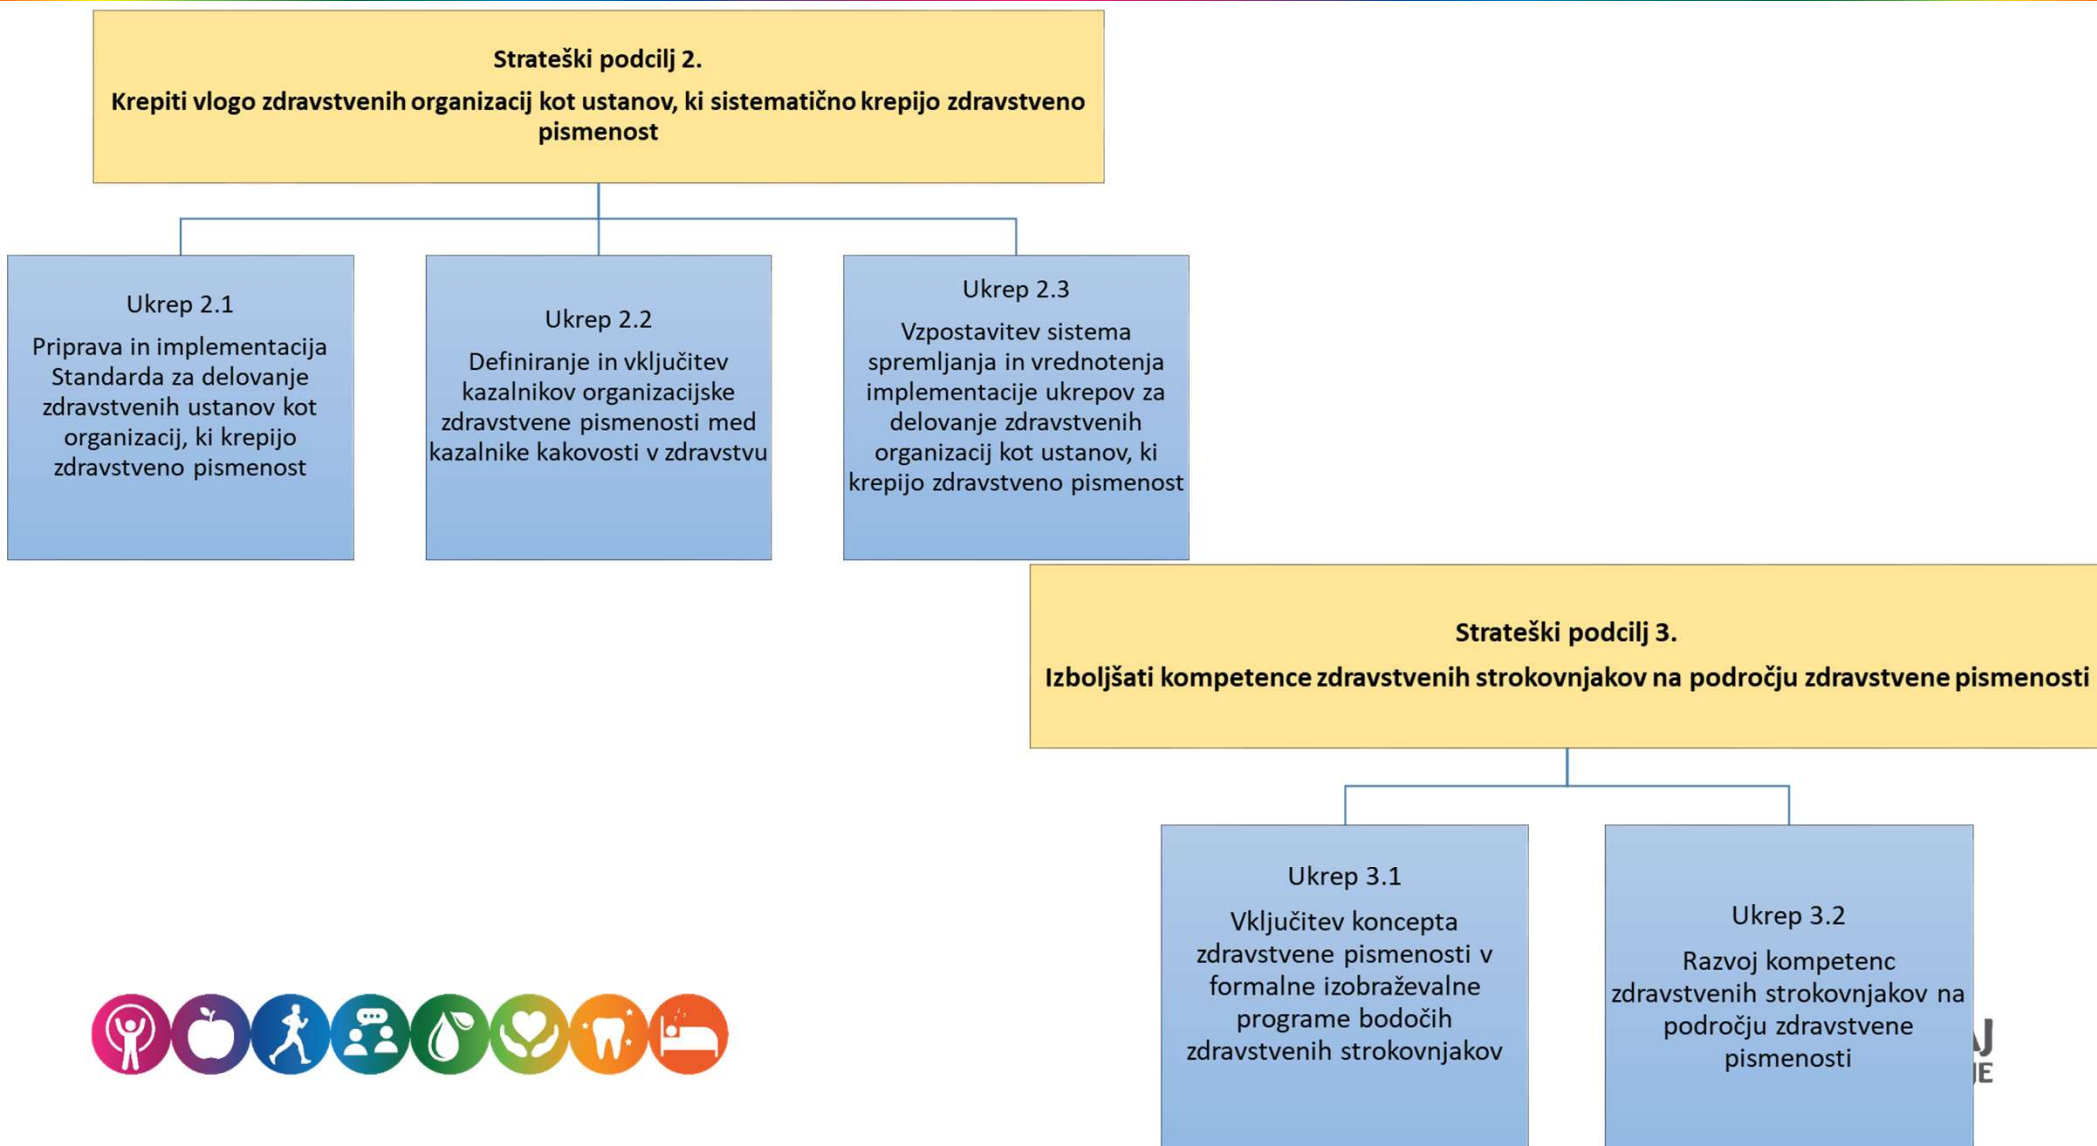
Strateški podcilj 2.

Krepiti vlogo zdravstvenih organizacij kot ustanov, ki sistematično krepijo zdravstveno pismenost

Ukrep 2.1

Priprava in implementacija Standarda za delovanje zdravstvenih ustanov kot organizacij, ki krepijo zdravstveno pismenost

Ukrep 2.2

Definiranje in vključitev kazalnikov organizacijske zdravstvene pismenosti med kazalnike kakovosti v zdravstvu

Ukrep 2.3

Vzpostavitev sistema spremljanja in vrednotenja implementacije ukrepov za delovanje zdravstvenih organizacij kot ustanov, ki krepijo zdravstveno pismenost

Strateški podcilj 3.

Izboljšati kompetence zdravstvenih strokovnjakov na področju zdravstvene pismenosti

Ukrep 3.1

Vključitev koncepta zdravstvene pismenosti v formalne izobraževalne programe bodočih zdravstvenih strokovnjakov

Ukrep 3.2

Razvoj kompetenc zdravstvenih strokovnjakov na področju zdravstvene pismenosti

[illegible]